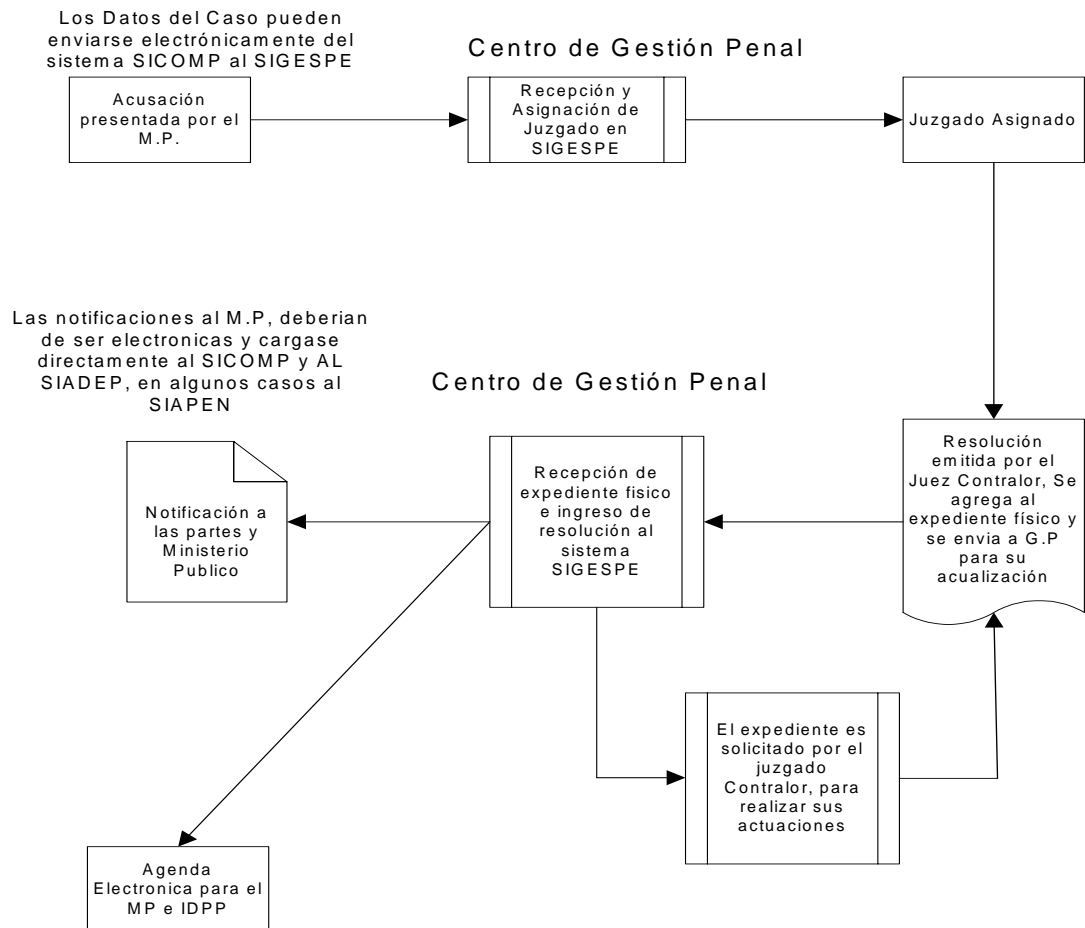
Los Datos del Caso pueden enviarse electrónicamente del sistema SICOMP al SIGESPE

Centro de Gestión Penal

Acusación presentada por el M.P.

Recepción y Asignación de Juzgado en SIGESPE

Juzgado Asignado

Las notificaciones al M.P, deberian de ser electronicas y cargase directamente al SICOMP y AL SIADEP, en algunos casos al SIAPEN

Centro de Gestión Penal

Notificación a las partes y Ministerio Publico

Recepción de expediente fisico e ingreso de resolución al sistema SIGESPE

Resolución emitida por el Juez Contralor, Se agrega al expediente físico y se envia a G.P para su acualización

El expediente es solicitado por el juzgado Contralor, para realizar sus actuaciones

Agenda Electronica para el MP e IDPP